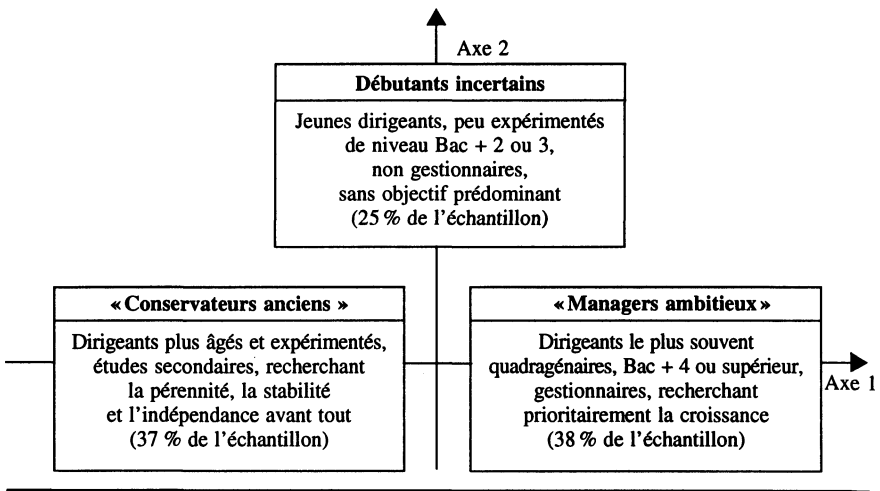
Axe 2

**Débutants incertains**

Jeunes dirigeants, peu expérimentés de niveau Bac + 2 ou 3, non gestionnaires, sans objectif prédominant (25 % de l'échantillon)

**« Conservateurs anciens »**

Dirigeants plus âgés et expérimentés, études secondaires, recherchant la pérennité, la stabilité et l'indépendance avant tout (37 % de l'échantillon)

**« Managers ambitieux »**

Dirigeants le plus souvent quadragénaires, Bac + 4 ou supérieur, gestionnaires, recherchant prioritairement la croissance (38 % de l'échantillon)

Axe 1